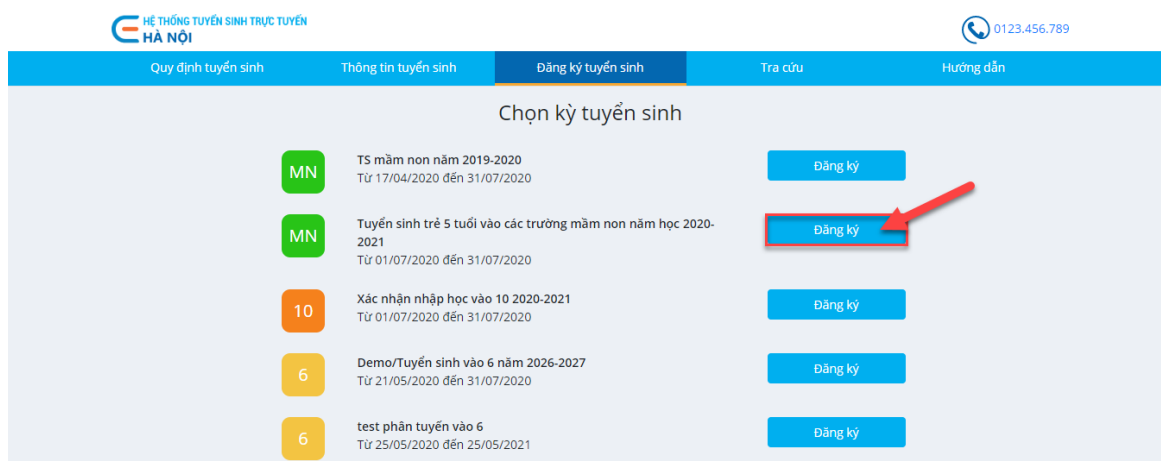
HỆ THỐNG TUYỂN SINH TRỰC TUYẾN
HÀ NỘI

0123.456.789

Quy định tuyển sinh
Thông tin tuyển sinh
Đăng ký tuyển sinh
Tra cứu
Hướng dẫn

Chọn kỳ tuyển sinh

MN
TS mầm non năm 2019-2020
Từ 17/04/2020 đến 31/07/2020
Đăng ký

MN
Tuyển sinh trẻ 5 tuổi vào các trường mầm non năm học 2020-2021
Từ 01/07/2020 đến 31/07/2020
Đăng ký

10
Xác nhận nhập học vào 10 2020-2021
Từ 01/07/2020 đến 31/07/2020
Đăng ký

6
Demo/Tuyển sinh vào 6 năm 2026-2027
Từ 21/05/2020 đến 31/07/2020
Đăng ký

6
test phân tuyến vào 6
Từ 25/05/2020 đến 25/05/2021
Đăng ký